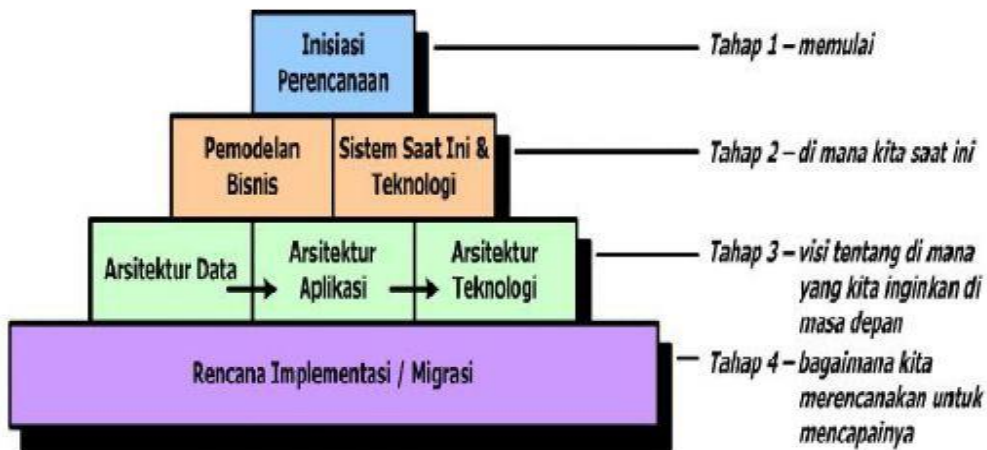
Inisiasi Perencanaan

Tahap 1 – memulai

Pemodelan Bisnis

Sistem Saat Ini & Teknologi

Tahap 2 – di mana kita saat ini

Arsitektur Data

Arsitektur Aplikasi

Arsitektur Teknologi

Tahap 3 – visi tentang di mana yang kita inginkan di masa depan

Rencana Implementasi / Migrasi

Tahap 4 – bagaimana kita merencanakan untuk mencapainya